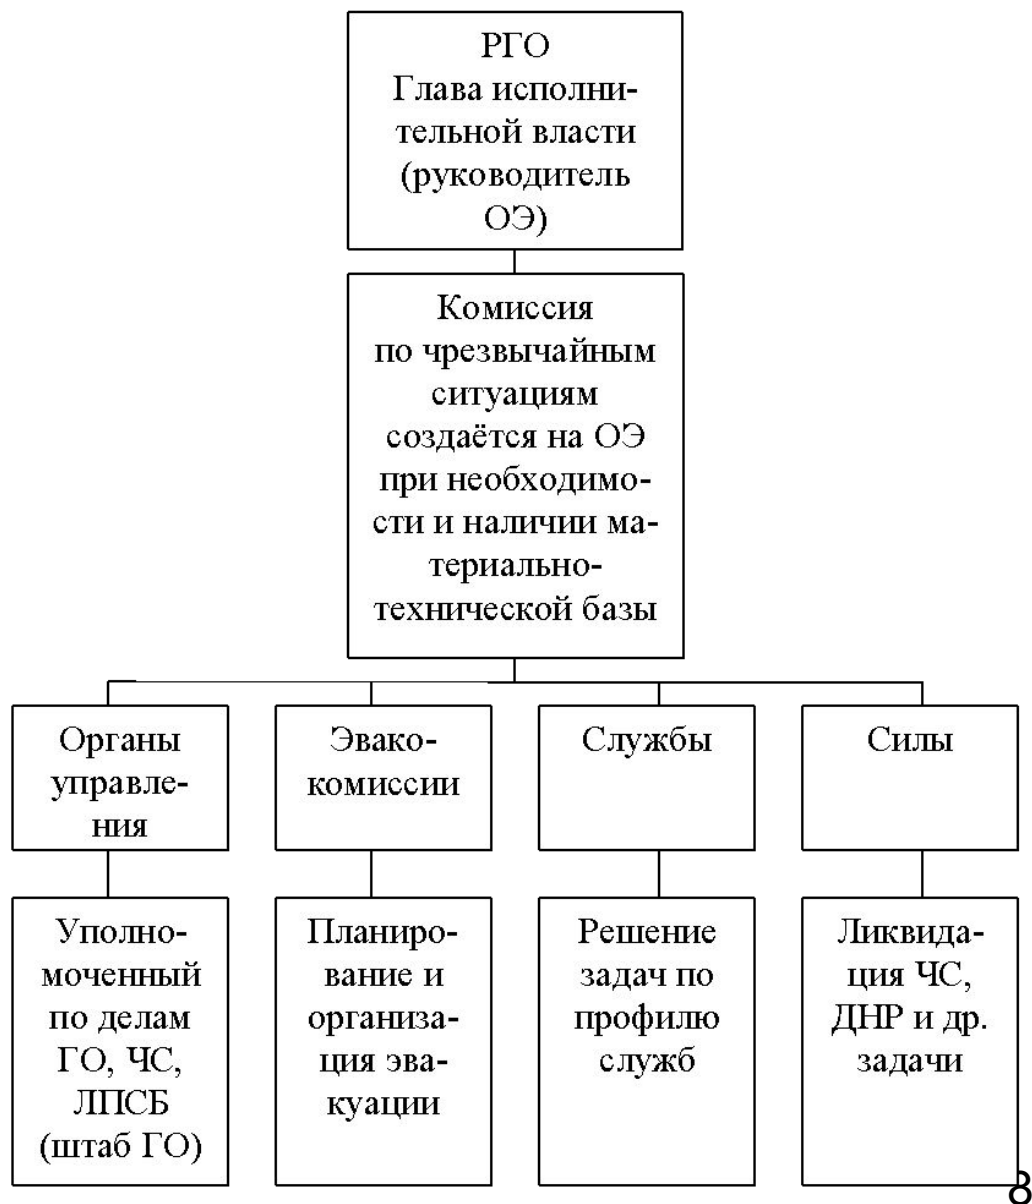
РГО
Глава исполнительной власти (руководитель ОЭ)

Комиссия по чрезвычайным ситуациям создаётся на ОЭ при необходимости и наличии материально-технической базы

Органы управления

Уполномоченный по делам ГО, ЧС, ЛПСБ (штаб ГО)

Эвакокомиссии

Планирование и организация эвакуации

Службы

Решение задач по профилю служб

Силы

Ликвидация ЧС, ДНР и др. задачи

8